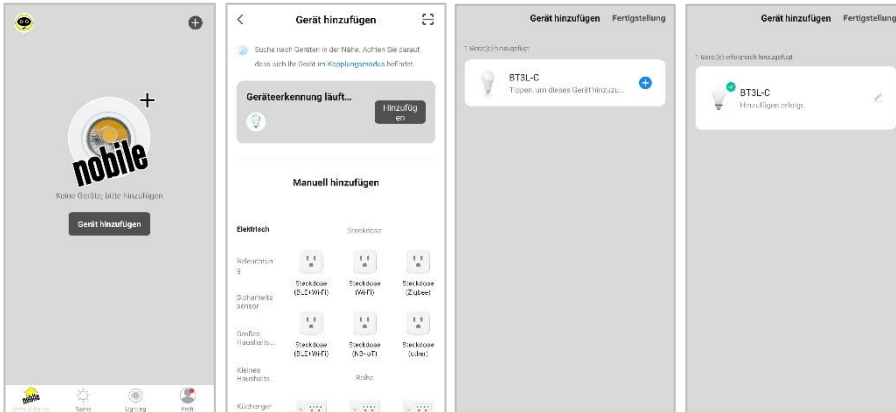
nobile

Keine Geräte, bitte hinzufügen

Gerät hinzufügen

nobile Szene Lighting Profil

Gerät hinzufügen

Suche nach Geräten in der Nähe. Achten Sie darauf, dass sich Ihr Gerät im Kopplungsmodus befindet.

Geräteerkennung läuft...

Hinzufügen

Manuell hinzufügen

Elektrisch

Steckdose

Beleuchtung

Sicherheitssensor

Großes Haushalts...

Kleines Haushalts...

Küchenger...

Steckdose (BLE+WiFi)

Steckdose (WiFi)

Steckdose (Zigbee)

Steckdose (BLE+WiFi)

Steckdose (NB-IoT)

Steckdose (other)

Reihe

Gerät hinzufügen Fertigstellung

1 Gerät(e) hinzugefügt

BT3L-C

Tippen, um dieses Gerät hinzuzu...

Gerät hinzufügen Fertigstellung

1 Gerät(e) erfolgreich hinzugefügt

BT3L-C

Hinzufügen erfolgr.